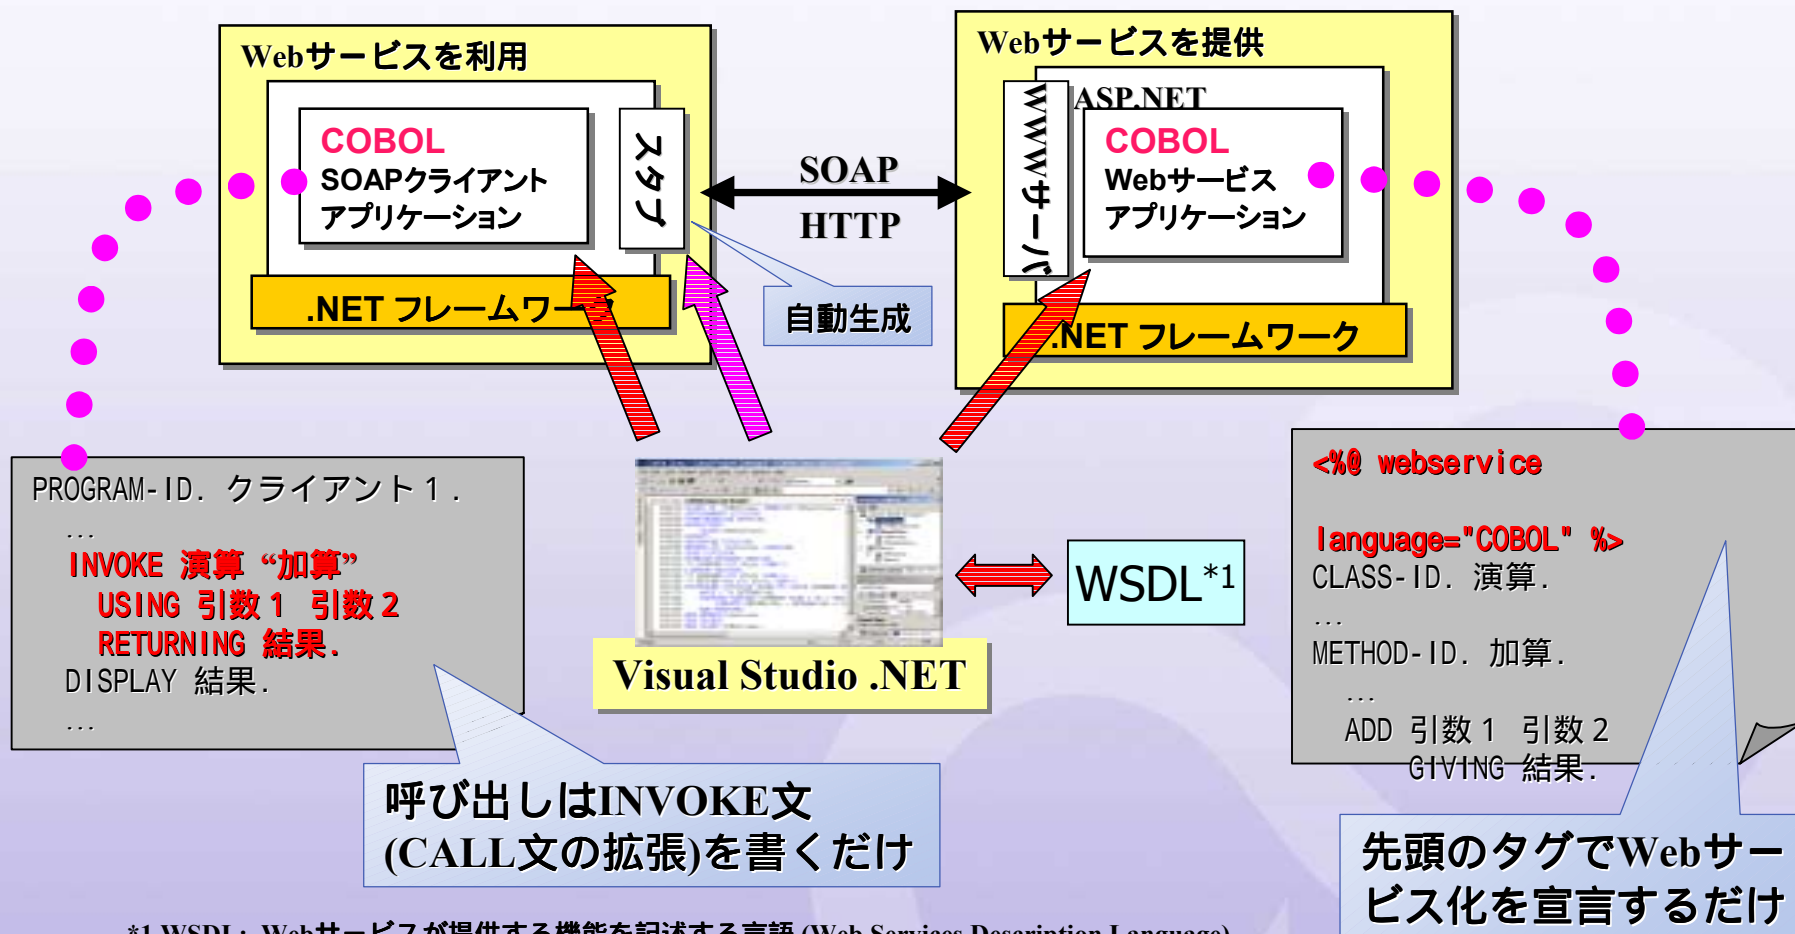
Webサービスを利用

COBOL
SOAPクライアント
アプリケーション

スタブ

.NET フレームワーク

SOAP
HTTP

自動生成

Webサービスを提供

WWWサーバ

ASP.NET

COBOL
Webサービス
アプリケーション

.NET フレームワーク

PROGRAM-ID. クライアント１.
...
INVOKE 演算 “加算”
USING 引数１ 引数２
RETURNING 結果.
DISPLAY 結果.
...

Visual Studio .NET

WSDL$^{*1}$

<%@ webservice
language="COBOL" %>
CLASS-ID. 演算.
...
METHOD-ID. 加算.
...
ADD 引数１ 引数２
GIVING 結果.

呼び出しはINVOKE文
(CALL文の拡張)を書くだけ

先頭のタグでWebサービス化を宣言するだけ

*1 WSDL：Webサービスが提供する機能を記述する言語 (Web Services Description Language)